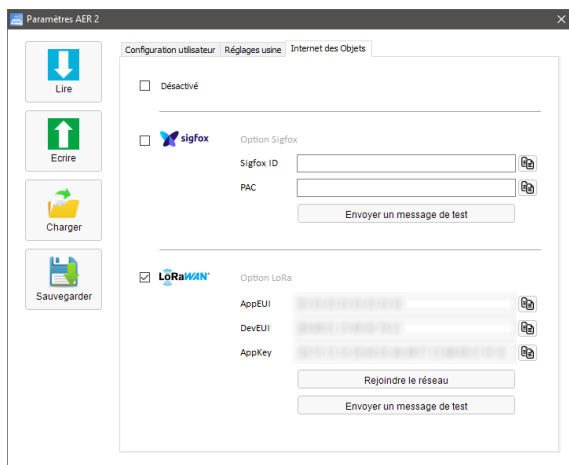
Paramètres AER 2

Lire

Ecrire

Charger

Sauvegarder

Configuration utilisateur | Réglages usine | Internet des Objets

Désactivé

sigfox

Option Sigfox

Sigfox ID

PAC

Envoyer un message de test

LoRaWAN

Option LoRa

AppEUI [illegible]

DevEUI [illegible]

AppKey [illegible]

Rejoindre le réseau

Envoyer un message de test